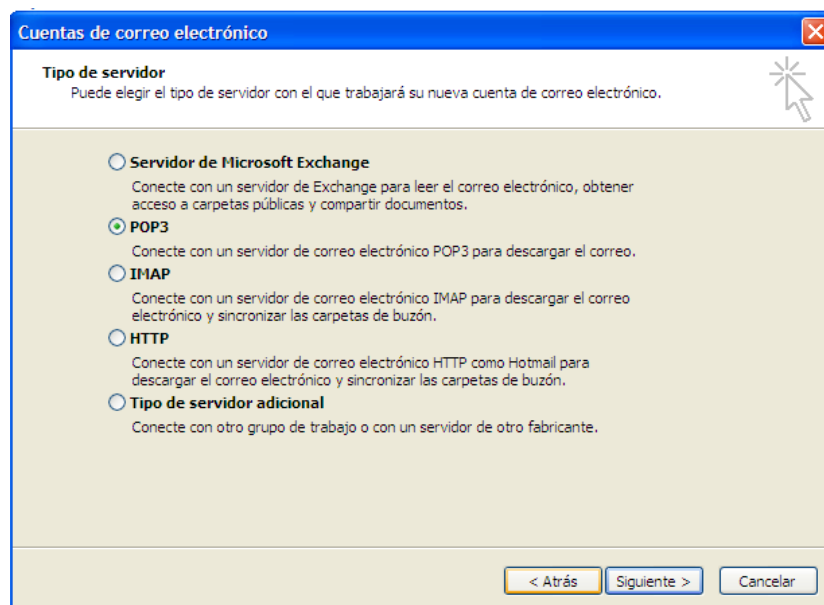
Cuentas de correo electrónico

Tipo de servidor
Puede elegir el tipo de servidor con el que trabajará su nueva cuenta de correo electrónico.

Servidor de Microsoft Exchange
Conecte con un servidor de Exchange para leer el correo electrónico, obtener acceso a carpetas públicas y compartir documentos.

POP3
Conecte con un servidor de correo electrónico POP3 para descargar el correo.

IMAP
Conecte con un servidor de correo electrónico IMAP para descargar el correo electrónico y sincronizar las carpetas de buzón.

HTTP
Conecte con un servidor de correo electrónico HTTP como Hotmail para descargar el correo electrónico y sincronizar las carpetas de buzón.

Tipo de servidor adicional
Conecte con otro grupo de trabajo o con un servidor de otro fabricante.

< Atrás | Siguiente > | Cancelar